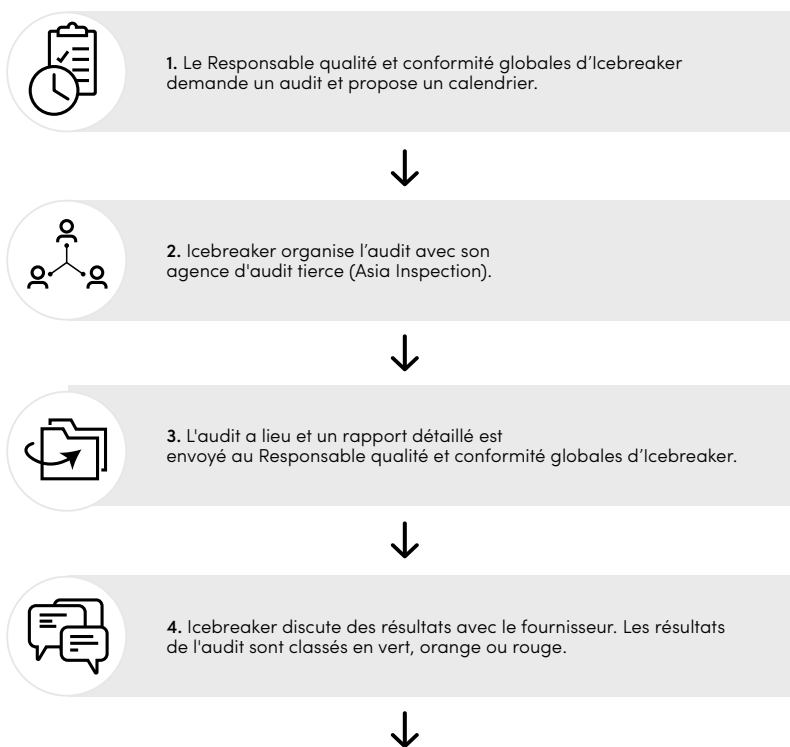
1. Le Responsable qualité et conformité globales d'Icebreaker demande un audit et propose un calendrier.

2. Icebreaker organise l'audit avec son agence d'audit tierce (Asia Inspection).

3. L'audit a lieu et un rapport détaillé est envoyé au Responsable qualité et conformité globales d'Icebreaker.

4. Icebreaker discute des résultats avec le fournisseur. Les résultats de l'audit sont classés en vert, orange ou rouge.